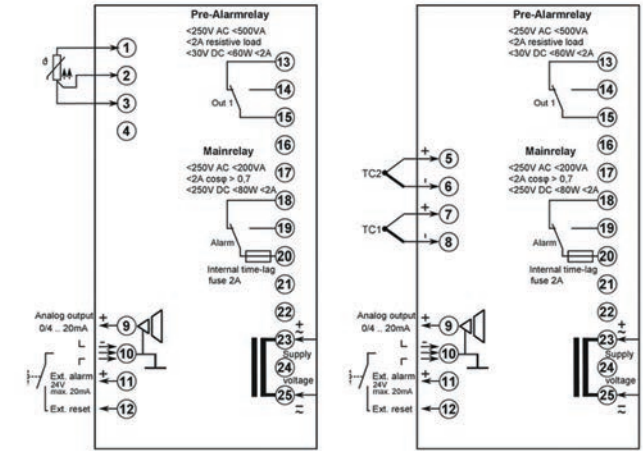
Pre-Alarmrelay
<250V AC <500VA
<2A resistive load
<30V DC <60W <2A

ϑ
1
2
3
4

13
14
Out 1
15
16

Mainrelay
<250V AC <200VA
<2A cosφ > 0,7
<250V DC <80W <2A
17
18
Alarm
19
20
Internal time-lag fuse 2A
21
22

Analog output 0/4 .. 20mA
+
9
10
11
+
Ext. alarm 24V max. 20mA
12
Ext. reset

23
+
Supply
24
voltage
25
~

Pre-Alarmrelay
<250V AC <500VA
<2A resistive load
<30V DC <60W <2A
13
14
Out 1
15
16

TC2
+
5
-
6
TC1
+
7
-
8

Mainrelay
<250V AC <200VA
<2A cosφ > 0,7
<250V DC <80W <2A
17
18
Alarm
19
20
Internal time-lag fuse 2A
21
22

Analog output 0/4 .. 20mA
+
9
10
11
+
Ext. alarm 24V max. 20mA
12
Ext. reset

23
+
Supply
24
voltage
25
~